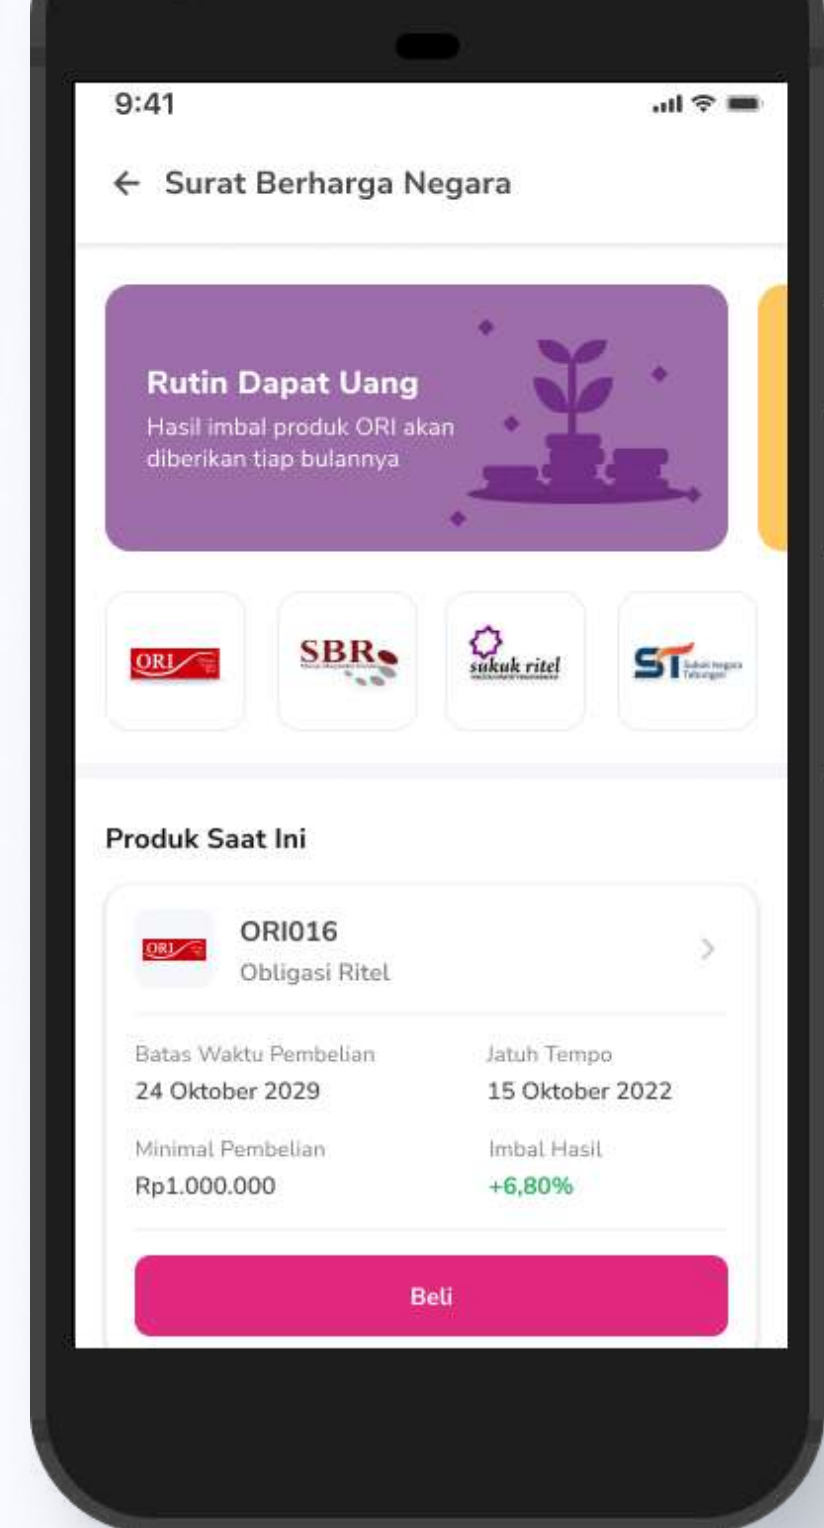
9:41

← Surat Berharga Negara

Rutin Dapat Uang
Hasil imbal produk ORI akan diberikan tiap bulannya

ORI

SBR

sukuk ritel

ST Sukuk Negara Tabungan

Produk Saat Ini

ORI
ORI016
Obligasi Ritel

Batas Waktu Pembelian
24 Oktober 2029

Jatuh Tempo
15 Oktober 2022

Minimal Pembelian
Rp1.000.000

Imbal Hasil
+6,80%

Beli